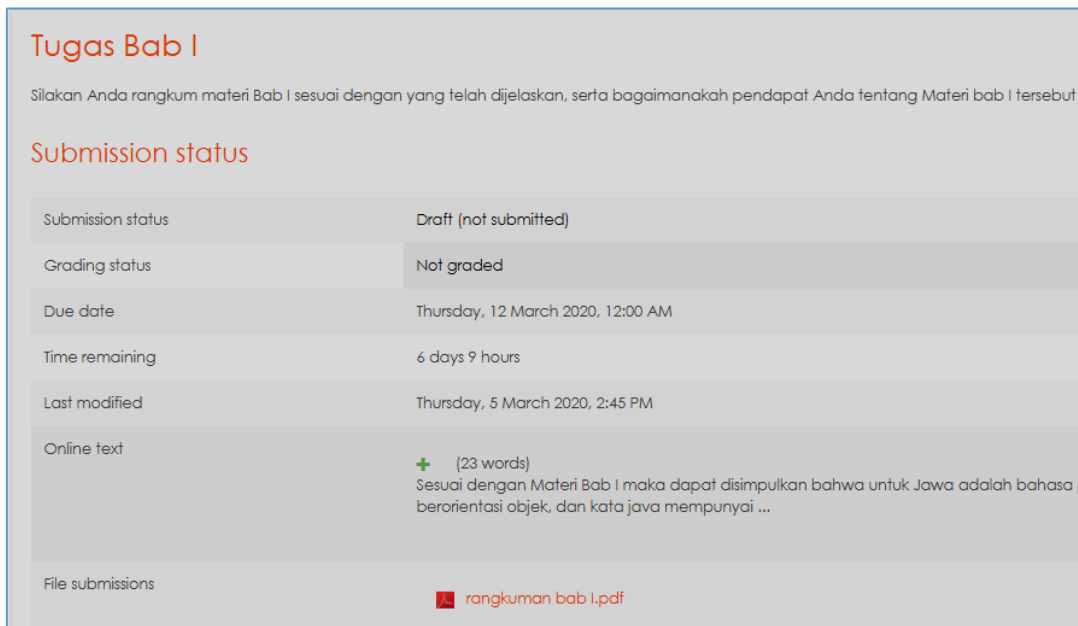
Tugas Bab I

Silakan Anda rangkum materi Bab I sesuai dengan yang telah dijelaskan, serta bagaimanakah pendapat Anda tentang Materi bab I tersebut

Submission status

| | |
|---|---|
| Submission status | Draft (not submitted) |
| Grading status | Not graded |
| Due date | Thursday, 12 March 2020, 12:00 AM |
| Time remaining | 6 days 9 hours |
| Last modified | Thursday, 5 March 2020, 2:45 PM |
| Online text | (23 words) Sesuai dengan Materi Bab I maka dapat disimpulkan bahwa untuk Jawa adalah bahasa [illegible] berorientasi objek, dan kata java mempunyai ... |
| File submissions | rangkuman bab I.pdf |